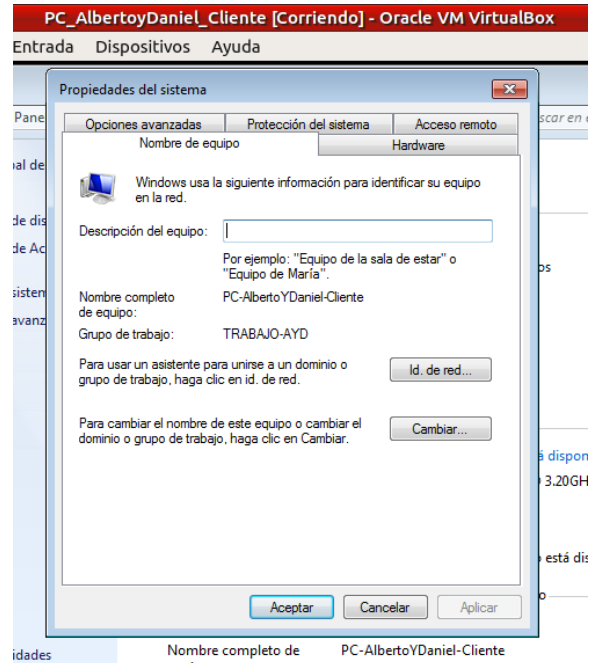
PC_AlbertoyDaniel_Cliente [Corriendo] - Oracle VM VirtualBox

Entrada Dispositivos Ayuda

Pane

al de

de dis

de Ac

sisten

avanz

scar en

os

á dispon

3.20GH

está dis

o

idades

Propiedades del sistema

Opciones avanzadas | Protección del sistema | Acceso remoto

Nombre de equipo | Hardware

Windows usa la siguiente información para identificar su equipo en la red.

Descripción del equipo:

Por ejemplo: "Equipo de la sala de estar" o "Equipo de María".

Nombre completo de equipo: PC-AlbertoYDaniel-Cliente

Grupo de trabajo: TRABAJO-AYD

Para usar un asistente para unirse a un dominio o grupo de trabajo, haga clic en id. de red.

Id. de red...

Para cambiar el nombre de este equipo o cambiar el dominio o grupo de trabajo, haga clic en Cambiar.

Cambiar...

Aceptar Cancelar Aplicar

Nombre completo de PC-AlbertoYDaniel-Cliente